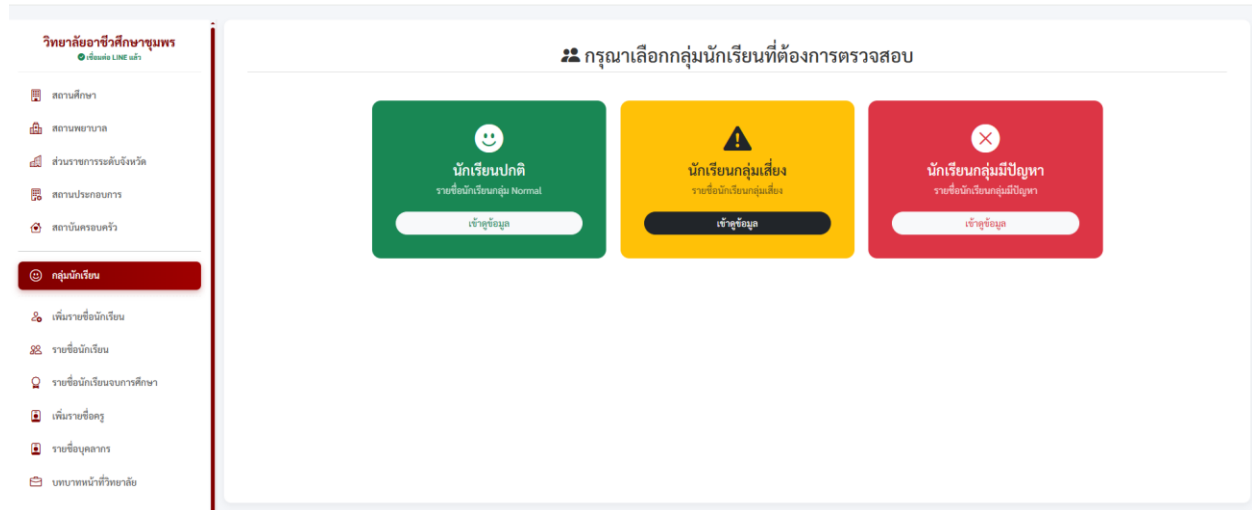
วิทยาลัยอาชีวศึกษาชุมพร
เชื่อมต่อ LINE แล้ว

สถานศึกษา
สถานพยาบาล
ส่วนราชการระดับจังหวัด
สถานประกอบการ
สถาบันครอบครัว

กลุ่มนักเรียน

เพิ่มรายชื่อนักเรียน
รายชื่อนักเรียน
รายชื่อนักเรียนจบการศึกษา
เพิ่มรายชื่อครู
รายชื่อบุคลากร
บทบาทหน้าที่วิทยาลัย

กรุณาเลือกกลุ่มนักเรียนที่ต้องการตรวจสอบ

นักเรียนปกติ
รายชื่อนักเรียนกลุ่ม Normal
เข้าดูข้อมูล

นักเรียนกลุ่มเสี่ยง
รายชื่อนักเรียนกลุ่มเสี่ยง
เข้าดูข้อมูล

นักเรียนกลุ่มมีปัญหา
รายชื่อนักเรียนกลุ่มมีปัญหา
เข้าดูข้อมูล